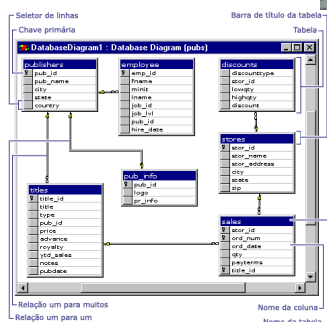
Seletor de linhas
Chave primária
Barra de título da tabela
Tabela
DatabaseDiagram1 : Database Diagram (pubs)

publishers
pub_id
pub_name
city
state
country

employee
emp_id
fname
minit
lname
job_id
job_lvl
pub_id
hire_date

discounts
discounttype
stor_id
lowqty
highqty
discount

stores
stor_id
stor_name
stor_address
city
state
zip

pub_info
pub_id
logo
pr_info

titles
title_id
title
type
pub_id
price
advance
royalty
ytd_sales
notes
pubdate

sales
stor_id
ord_num
ord_date
qty
payterms
title_id

Relação um para muitos
Relação um para um
Nome da coluna
Nome da tabela